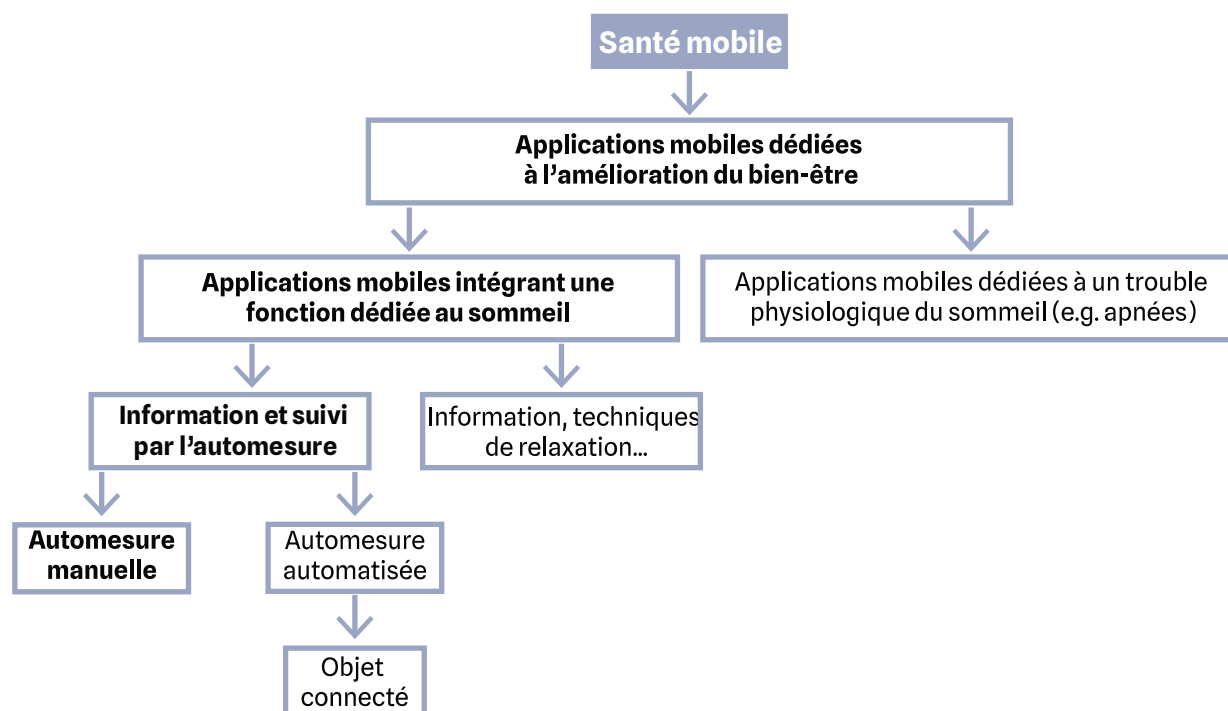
Santé mobile

Applications mobiles dédiées à l'amélioration du bien-être

Applications mobiles intégrant une fonction dédiée au sommeil

Applications mobiles dédiées à un trouble physiologique du sommeil (e.g. apnées)

Information et suivi par l'automesure

Information, techniques de relaxation...

Automesure manuelle

Automesure automatisée

Objet connecté